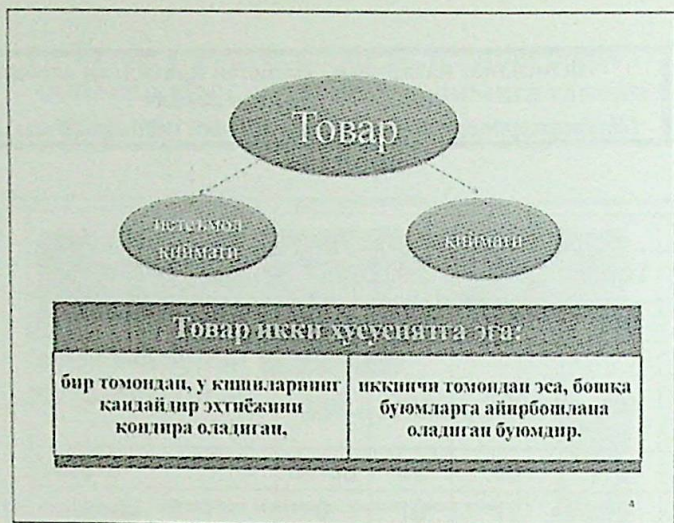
Товар

истеъмол қиймати

қиймати

Товар икки хусусиятга эга:

| бир томондан, у кишиларнинг қандайдир эҳтиёжини қондира оладиган, | иккинчи томондан эса, бошқа буюмларга айирбошлана оладиган буюмдир. |
|---|---|

4